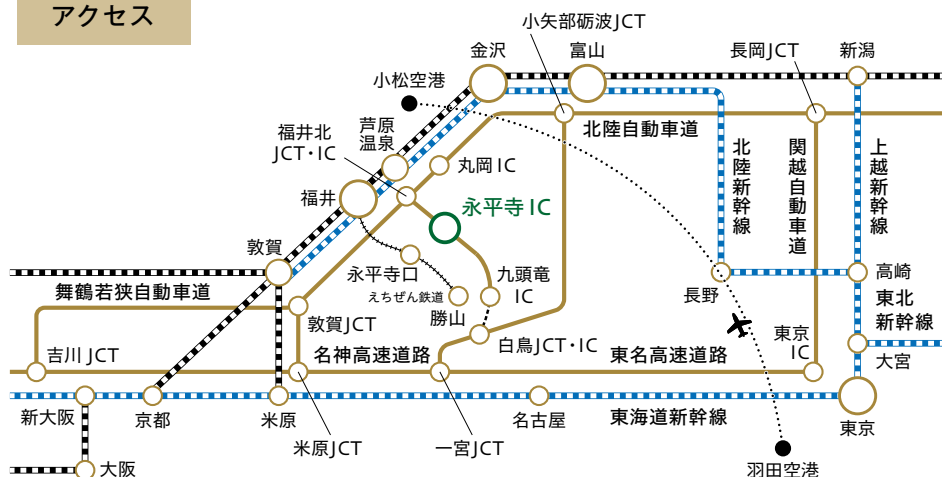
アクセス

小矢部砺波JCT
金沢
富山
長岡JCT
新潟
小松空港
北陸自動車道
芦原温泉
福井北JCT・IC
丸岡IC
福井
永平寺IC
北陸新幹線
関越自動車道
上越新幹線
敦賀
永平寺口
えちぜん鉄道
九頭竜IC
勝山
長野
高崎
舞鶴若狭自動車道
敦賀JCT
東北新幹線
吉川JCT
名神高速道路
白鳥JCT・IC
東名高速道路
東京IC
大宮
新大阪
京都
米原
名古屋
東海道新幹線
東京
米原JCT
一宮JCT
羽田空港
大阪